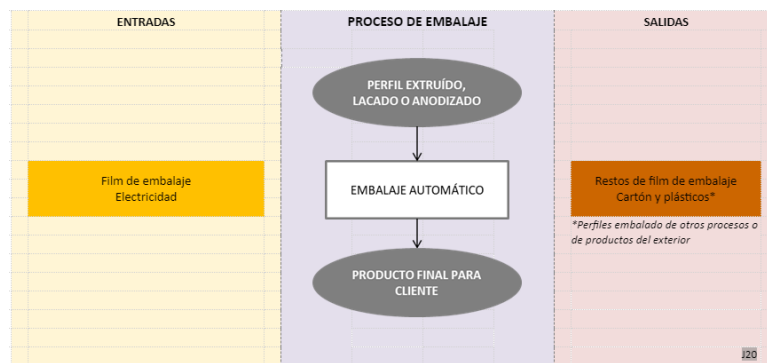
ENTRADAS

PROCESO DE EMBALAJE

SALIDAS

PERFIL EXTRUÍDO, LACADO O ANODIZADO

Film de embalaje
Electricidad

EMBALAJE AUTOMÁTICO

Restos de film de embalaje
Cartón y plásticos*

*Perfiles embalado de otros procesos o de productos del exterior

PRODUCTO FINAL PARA CLIENTE

J20